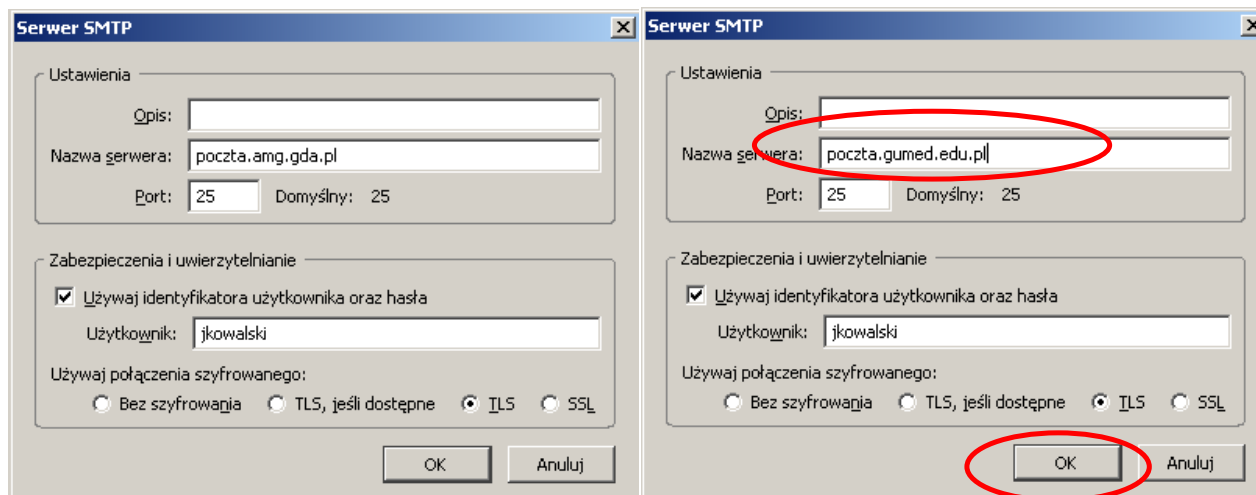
Serwer SMTP

Ustawienia

Opis:

Nazwa serwera: poczta.amg.gda.pl

Port: 25 Domyślny: 25

Zabezpieczenia i uwierzytelnianie

Używaj identyfikatora użytkownika oraz hasła

Użytkownik: jkowalski

Używaj połączenia szyfrowanego:

Bez szyfrowania TLS, jeśli dostępne TLS SSL

OK Anuluj

Serwer SMTP

Ustawienia

Opis:

Nazwa serwera: poczta.gumed.edu.pl

Port: 25 Domyślny: 25

Zabezpieczenia i uwierzytelnianie

Używaj identyfikatora użytkownika oraz hasła

Użytkownik: jkowalski

Używaj połączenia szyfrowanego:

Bez szyfrowania TLS, jeśli dostępne TLS SSL

OK Anuluj